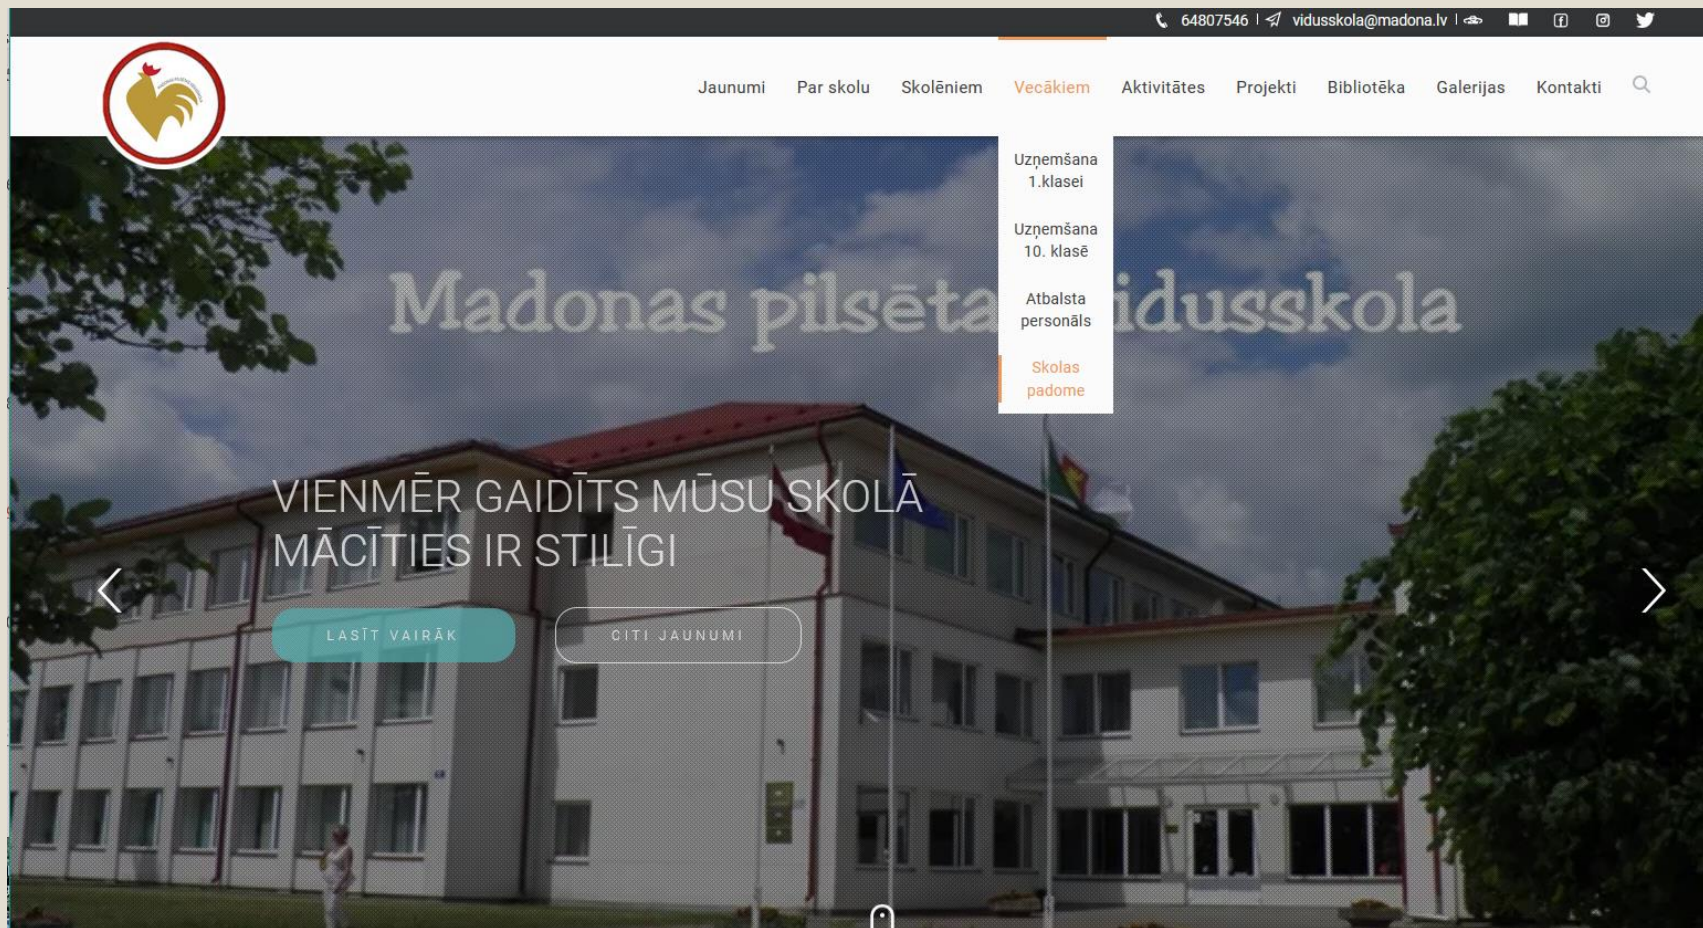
64807546 | vidusskola@madona.lv |

Jaunumi Par skolu Skolēniem Vecākiem Aktivitātes Projekti Bibliotēka Galerijas Kontakti

Uzņemšana 1.klasei

Uzņemšana 10. klasē

Atbalsta personāls

Skolas padome

Madonas pilsēta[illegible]idusskola

VIENMĒR GAIDĪTS MŪSU SKOLĀ
MĀCĪTIES IR STILĪGI

LASĪT VAIRĀK

CITI JAUNUMI